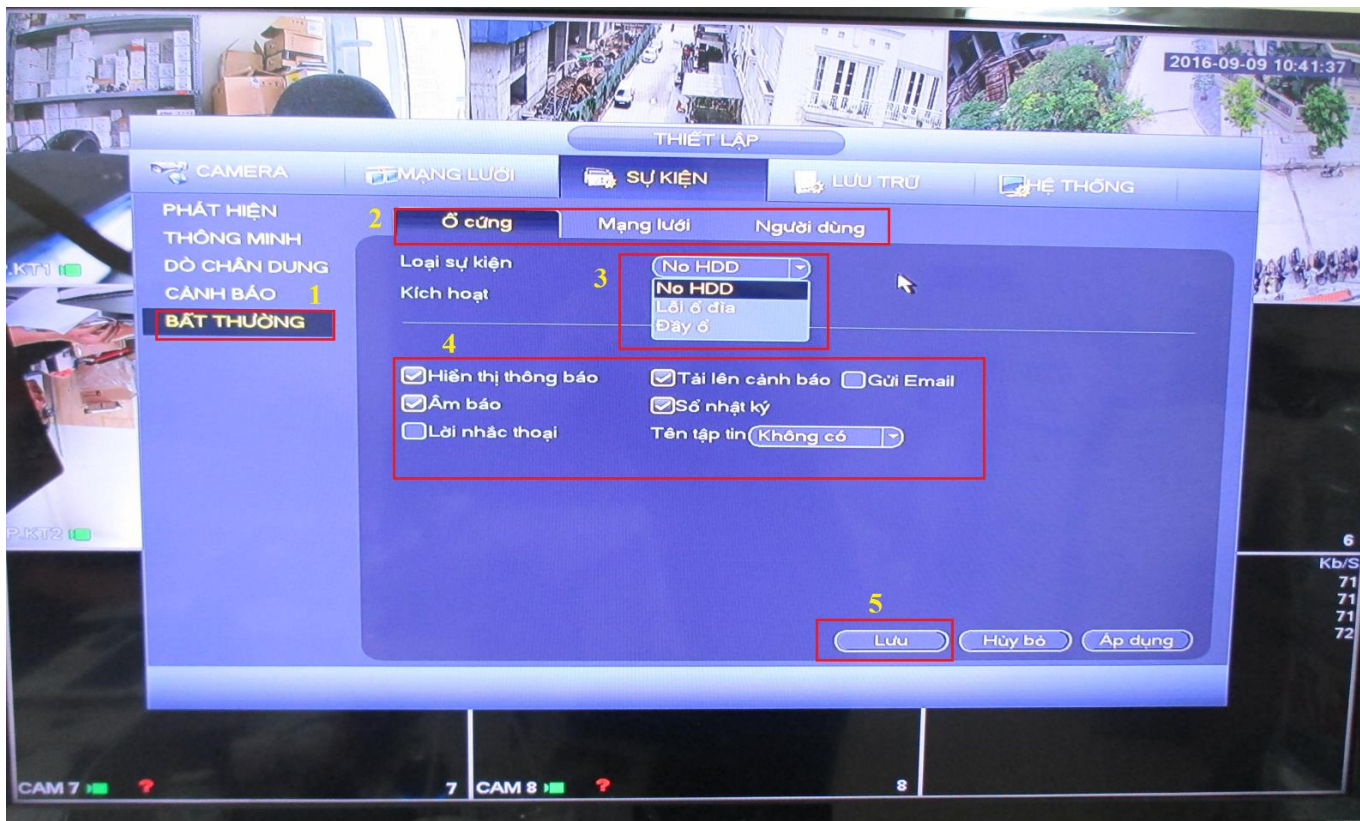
2016-09-09 10:41:37

THIẾT LẬP

CAMERA MẠNG LƯỚI SỰ KIỆN LƯU TRỮ HỆ THỐNG

PHÁT HIỆN
THÔNG MINH
DÒ CHÂN DUNG
CẢNH BÁO 1
BẤT THƯỜNG

2 Ổ cứng Mạng lưới Người dùng

Loại sự kiện 3 No HDD
Kích hoạt
No HDD
Lỗi ổ đĩa
Đầy ổ

4
Hiển thị thông báo Tải lên cảnh báo Gửi Email
Âm báo Sổ nhật ký
Lời nhắc thoại Tên tập tin Không có

5
Lưu Hủy bỏ Áp dụng

.KT1
P.KT2
6
Kb/S
71
71
71
72
CAM 7 7 CAM 8 8